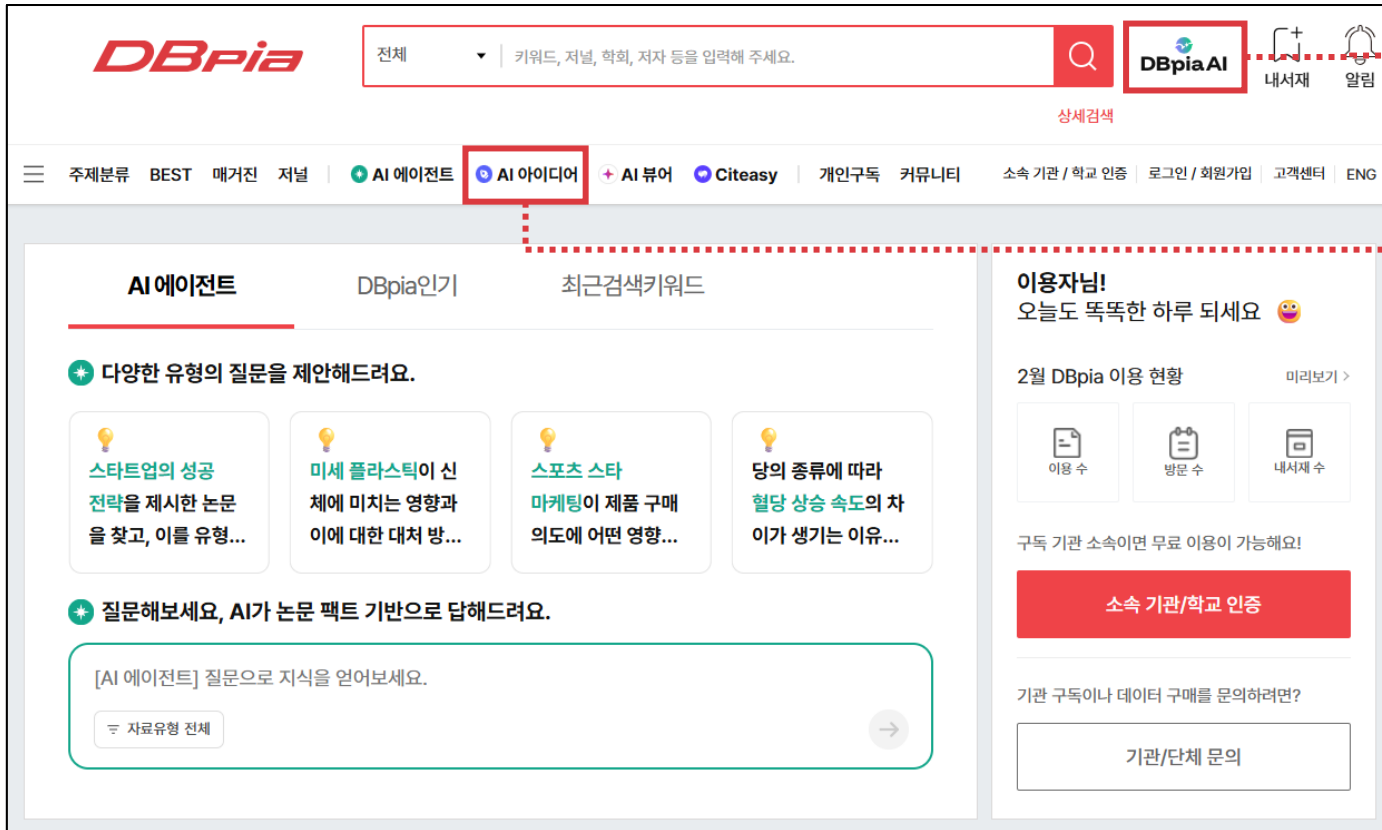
DBpia

전체 ▾ 키워드, 저널, 학회, 저자 등을 입력해 주세요.

상세검색

DBpia AI

내서재 알림

주제분류 BEST 매거진 저널 AI 에이전트 AI 아이디어 AI 뷰어 Citeasy 개인구독 커뮤니티 소속 기관 / 학교 인증 로그인 / 회원가입 고객센터 ENG

AI 에이전트 DBpia인기 최근검색키워드

다양한 유형의 질문을 제안해드려요.

스타트업의 성공 전략을 제시한 논문을 찾고, 이를 유형…

미세 플라스틱이 신체에 미치는 영향과 이에 대한 대처 방…

스포츠 스타 마케팅이 제품 구매 의도에 어떤 영향…

당의 종류에 따라 혈당 상승 속도의 차이가 생기는 이유…

질문해보세요, AI가 논문 팩트 기반으로 답해드려요.

[AI 에이전트] 질문으로 지식을 얻어보세요.

자료유형 전체

이용자님!
오늘도 똑똑한 하루 되세요

2월 DBpia 이용 현황 미리보기 >

이용 수 방문 수 내서재 수

구독 기관 소속이면 무료 이용이 가능해요!

소속 기관/학교 인증

기관 구독이나 데이터 구매를 문의하려면?

기관/단체 문의